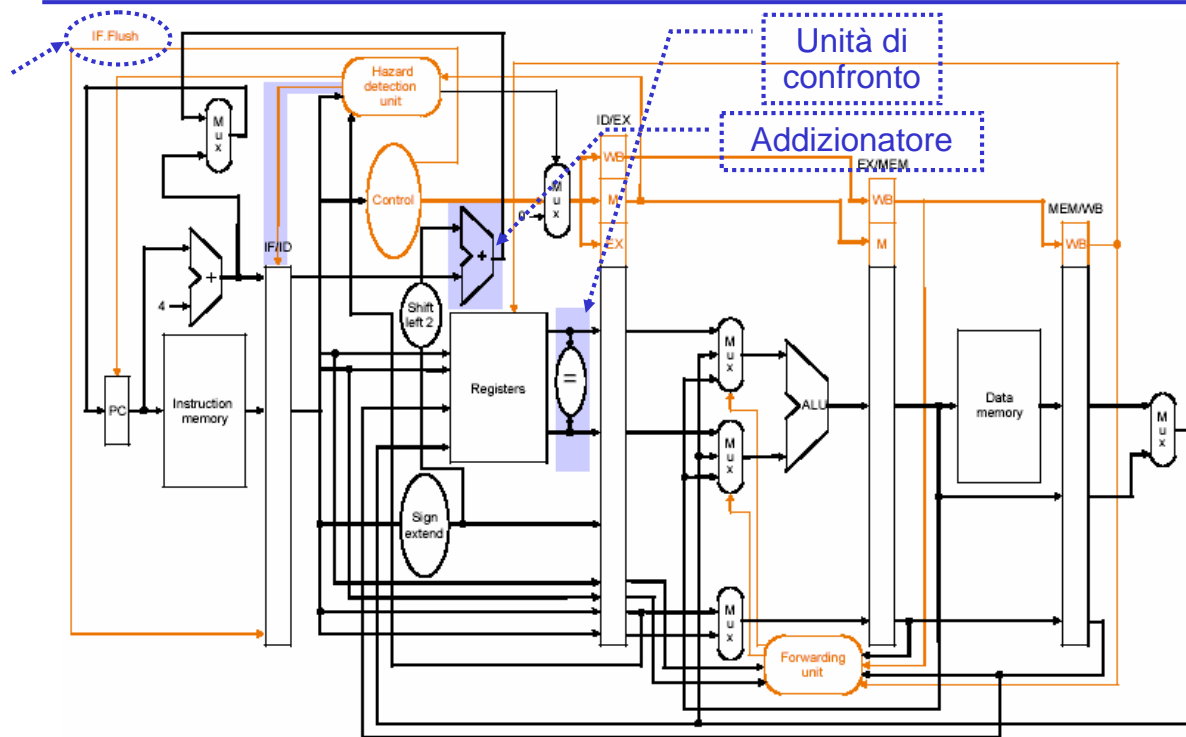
IF.Flush

Unità di confronto

Addizionatore

Hazard detection unit

M u x

ID/EX

WB

M

EX

EX/MEM

WB

M

MEM/WB

WB

Control

0

M u x

+

IF/ID

+

4

Shift left 2

Registers

=

PC

Instruction memory

M u x

ALU

M u x

Data memory

M u x

Sign extend

M u x

Forwarding unit